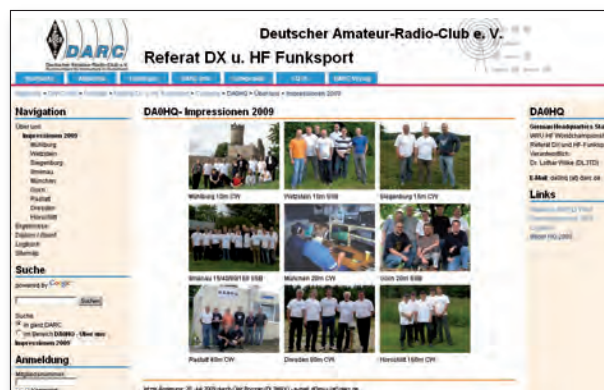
DARC

Deutscher Amateur-Radio-Club e. V.

Referat DX u. HF Funksport

Startseite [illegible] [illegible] DARC-Web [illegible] CQ-D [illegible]

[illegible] » DA0HQ » Über uns » Impressionen 2009

Navigation

Über uns
Impressionen 2009
Würzburg
Wetzlar
Siegenburg
Ilmenau
München
Ulm
Radolfzell
Dresden
Horschitt
Ergebnisse
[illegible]
Logbuch
Sitemap

Suche

powered by Google

Suchen

Suche
in ganz DARC
im Bereich DA0HQ - Über uns
Impressionen 2009

Anmeldung

DA0HQ- Impressionen 2009

Würzburg 10m CW

Wetzlar 15m SSB

Siegenburg 15m CW

Ilmenau 15/40/80/160 SSB

München 20m CW

Ulm 20m SSB

Radolfzell 80m CW

Dresden 80m CW

Horschitt 160m CW

DA0HQ

German Headquarters Sta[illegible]
IARU HF Weltmeisterschaft
Referat DX und HF-Funksport
Verantwortlich:
Dr. Lothar Wilke (DL3TD)

E-Mail: da0hq (at) darc.de

Links

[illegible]
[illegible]
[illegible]
Bilder HQ 2009